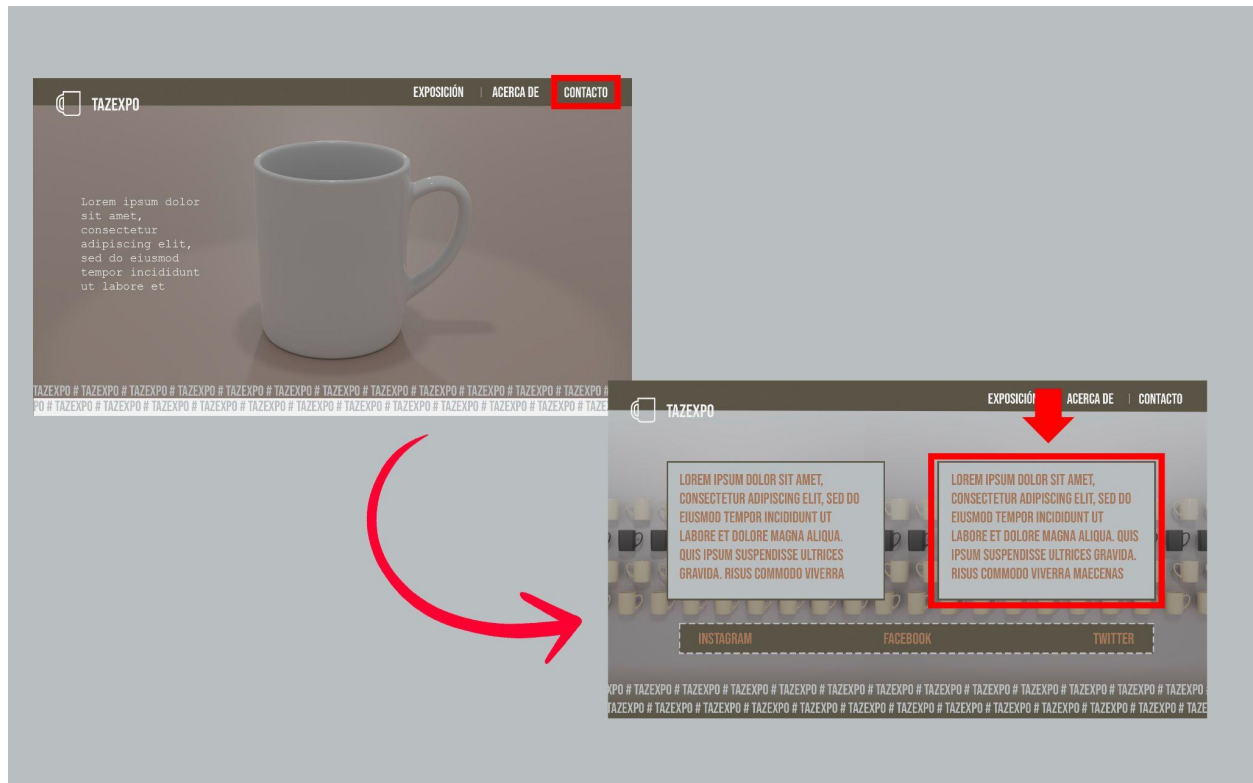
TAZEXPO

EXPOSICIÓN | ACERCA DE | CONTACTO

Lorem ipsum dolor sit amet, consectetur adipiscing elit, sed do eiusmod tempor incididunt ut labore et

TAZEXPO # TAZEXPO # TAZEXPO # TAZEXPO # TAZEXPO # TAZEXPO # TAZEXPO # TAZEXPO # TAZEXPO # TAZEXPO # TAZEXPO # TAZEXPO
PO # TAZEXPO # TAZEXPO # TAZEXPO # TAZEXPO # TAZEXPO # TAZEXPO # TAZEXPO # TAZEXPO # TAZEXPO # TAZEXPO # TAZEXPO # TAZE

TAZEXPO

EXPOSICIÓN | ACERCA DE | CONTACTO

LOREM IPSUM DOLOR SIT AMET, CONSECTETUR ADIPISCING ELIT, SED DO EIUSMOD TEMPOR INCIDIDUNT UT LABORE ET DOLORE MAGNA ALIQUA. QUIS IPSUM SUSPENDISSE ULTRICES GRAVIDA. RISUS COMMODO VIVERRA

LOREM IPSUM DOLOR SIT AMET, CONSECTETUR ADIPISCING ELIT, SED DO EIUSMOD TEMPOR INCIDIDUNT UT LABORE ET DOLORE MAGNA ALIQUA. QUIS IPSUM SUSPENDISSE ULTRICES GRAVIDA. RISUS COMMODO VIVERRA MAECENAS

INSTAGRAM FACEBOOK TWITTER

PO # TAZEXPO # TAZEXPO # TAZEXPO # TAZEXPO # TAZEXPO # TAZEXPO # TAZEXPO # TAZEXPO # TAZEXPO # TAZEXPO # TAZEXPO # TAZEXPO
TAZEXPO # TAZEXPO # TAZEXPO # TAZEXPO # TAZEXPO # TAZEXPO # TAZEXPO # TAZEXPO # TAZEXPO # TAZEXPO # TAZEXPO # TAZEXPO # TAZE